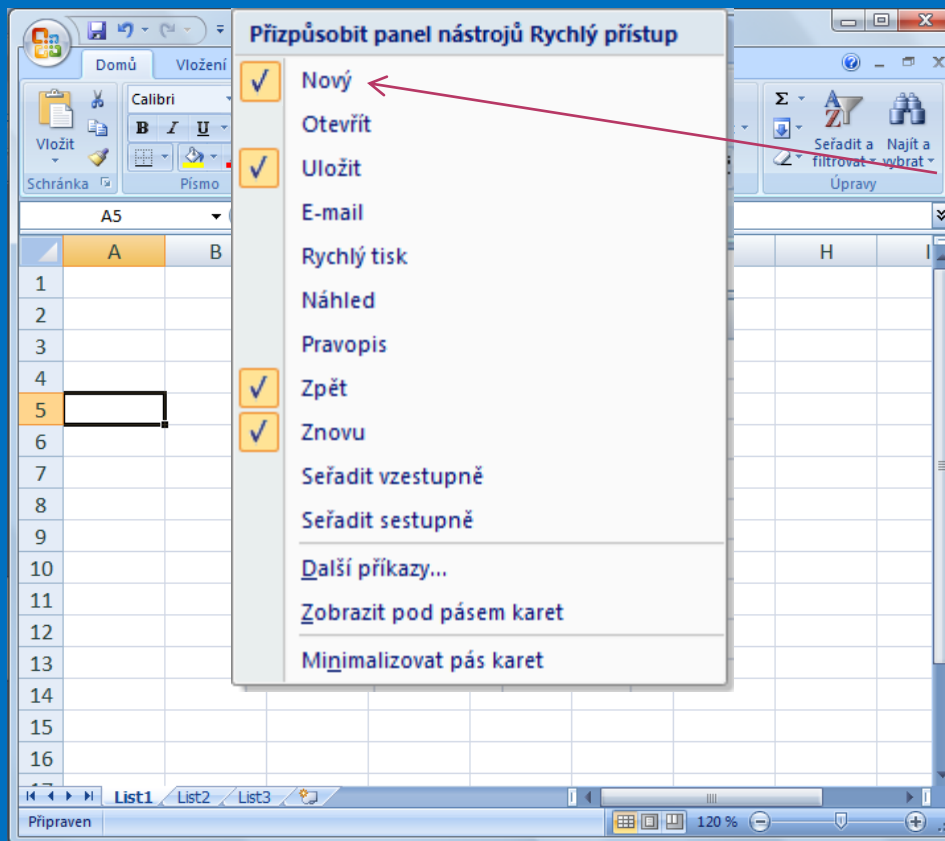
Domů
Vložení
Vložit
Calibri
B I U
Schránka
Písmo
Σ
Seřadit a filtrovat
Najít a vybrat
Úpravy
A5
A
B
H
1
2
3
4
5
6
7
8
9
10
11
12
13
14
15
16
List1
List2
List3
Připraven
120 %

Přizpůsobit panel nástrojů Rychlý přístup
✓ Nový
Otevřít
✓ Uložit
E-mail
Rychlý tisk
Náhled
Pravopis
✓ Zpět
✓ Znovu
Seřadit vzestupně
Seřadit sestupně
Další příkazy...
Zobrazit pod pásem karet
Minimalizovat pás karet